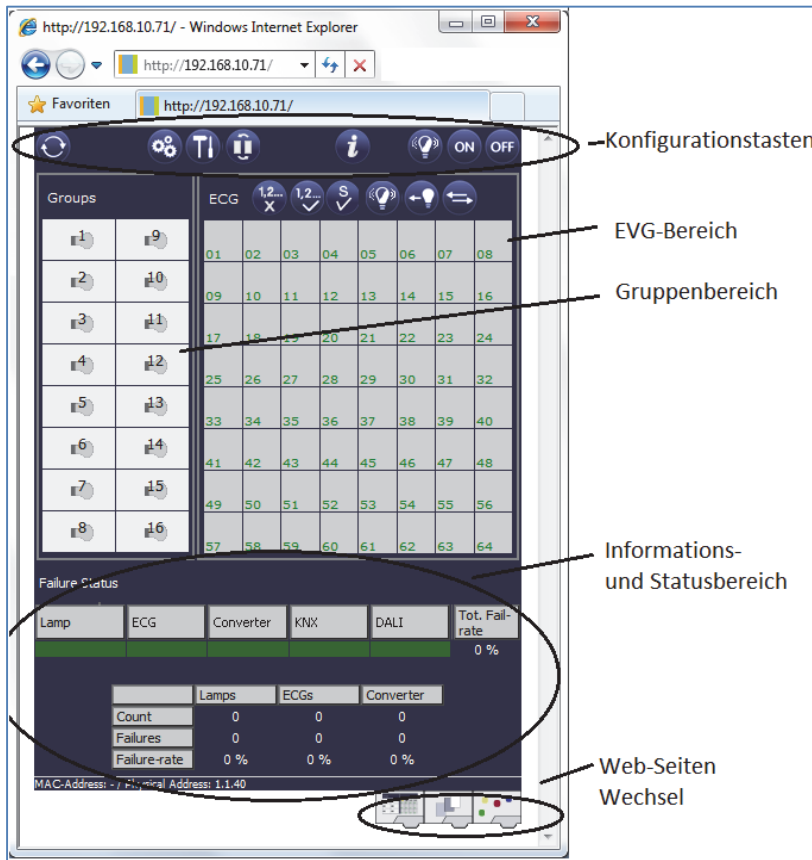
http://192.168.10.71/ - Windows Internet Explorer

http://192.168.10.71/

Favoriten http://192.168.10.71/

ON OFF

Konfigurationstasten

Groups

ECG

EVG-Bereich

Gruppenbereich

| 1 | 9 |
|---|---|
| 2 | 10 |
| 3 | 11 |
| 4 | 12 |
| 5 | 13 |
| 6 | 14 |
| 7 | 15 |
| 8 | 16 |

| 01 | 02 | 03 | 04 | 05 | 06 | 07 | 08 |
|---|---|---|---|---|---|---|---|
| 09 | 10 | 11 | 12 | 13 | 14 | 15 | 16 |
| 17 | 18 | 19 | 20 | 21 | 22 | 23 | 24 |
| 25 | 26 | 27 | 28 | 29 | 30 | 31 | 32 |
| 33 | 34 | 35 | 36 | 37 | 38 | 39 | 40 |
| 41 | 42 | 43 | 44 | 45 | 46 | 47 | 48 |
| 49 | 50 | 51 | 52 | 53 | 54 | 55 | 56 |
| 57 | 58 | 59 | 60 | 61 | 62 | 63 | 64 |

Informations- und Statusbereich

Failure Status

| Lamp | ECG | Converter | KNX | DALI | Tot. Fail-rate |
|---|---|---|---|---|---|
| | | | | | 0 % |

| | Lamps | ECGs | Converter |
|---|---|---|---|
| Count | 0 | 0 | 0 |
| Failures | 0 | 0 | 0 |
| Failure-rate | 0 % | 0 % | 0 % |

MAC-Address: - / Physical Address: 1.1.40

Web-Seiten Wechsel